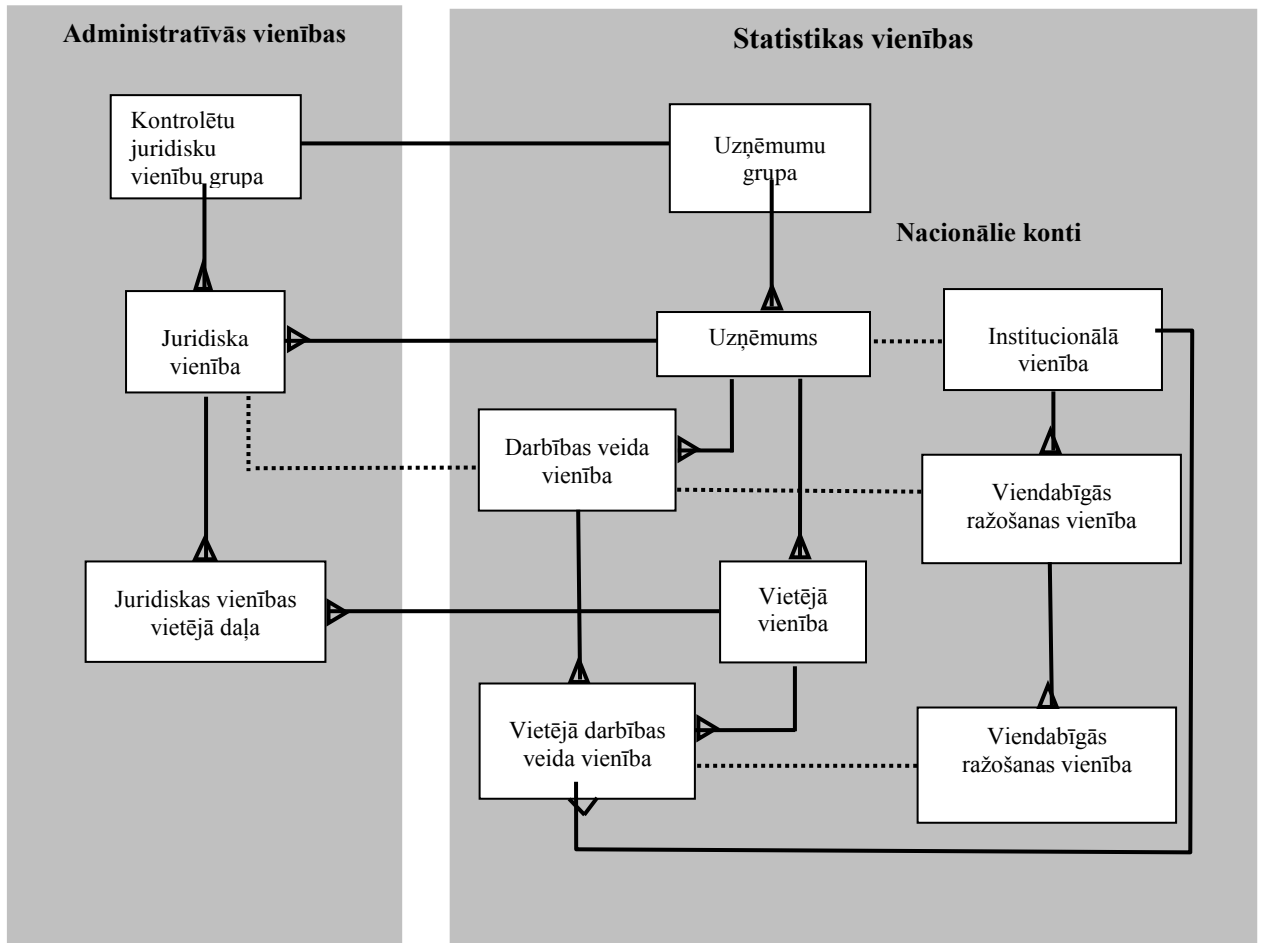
Administratīvās vienības

Statistikas vienības

Kontrolētu juridisku vienību grupa

Uzņēmumu grupa

Nacionālie konti

Juridiska vienība

Uzņēmums

Institucionālā vienība

Darbības veida vienība

Viendabīgās ražošanas vienība

Juridiskas vienības vietējā daļa

Vietējā vienība

Vietējā darbības veida vienība

Viendabīgās ražošanas vienība